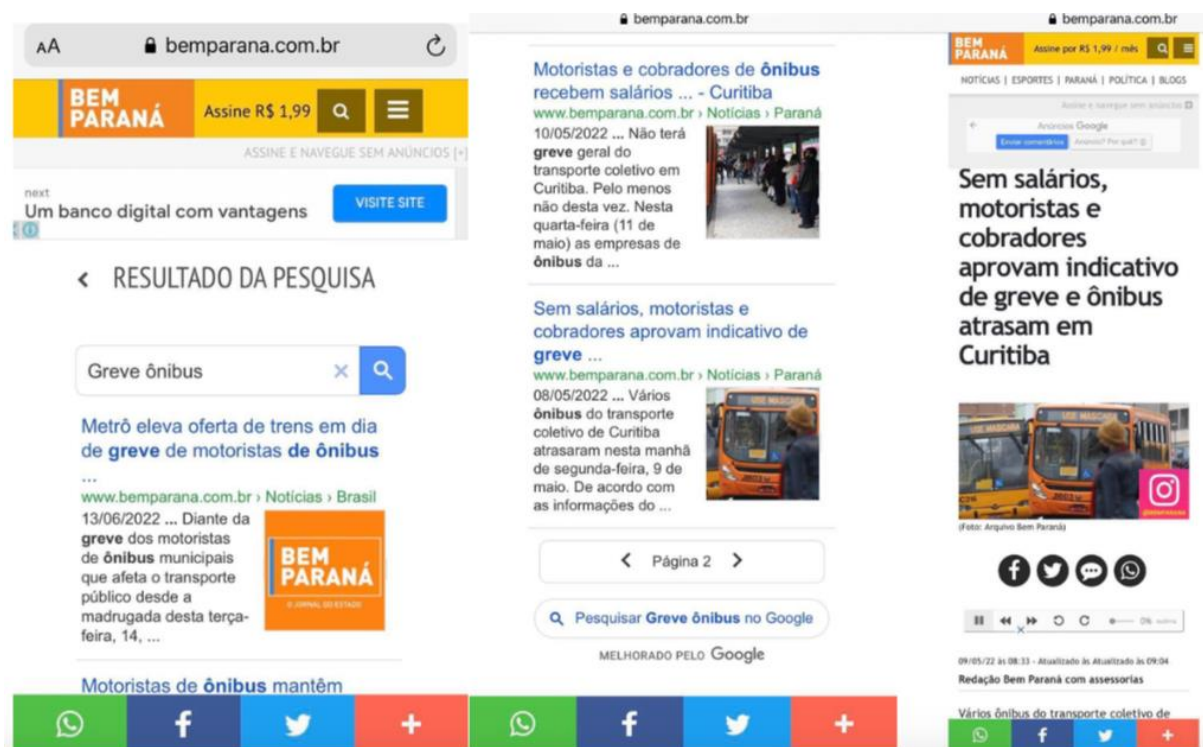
AA bemparana.com.br

BEM PARANÁ Assine R$ 1,99

ASSINE E NAVEGUE SEM ANÚNCIOS [×]

next
Um banco digital com vantagens VISITE SITE

< RESULTADO DA PESQUISA

Greve ônibus

Metrô eleva oferta de trens em dia de **greve** de motoristas **de ônibus** ...
www.bemparana.com.br › Notícias › Brasil
13/06/2022 ... Diante da **greve** dos motoristas de **ônibus** municipais que afeta o transporte público desde a madrugada desta terça-feira, 14, ...

BEM PARANÁ
O JORNAL DO ESTADO

Motoristas de **ônibus** mantêm

bemparana.com.br

Motoristas e cobradores de **ônibus** recebem salários ... - Curitiba
www.bemparana.com.br › Notícias › Paraná
10/05/2022 ... Não terá **greve** geral do transporte coletivo em Curitiba. Pelo menos não desta vez. Nesta quarta-feira (11 de maio) as empresas de **ônibus** da ...

Sem salários, motoristas e cobradores aprovam indicativo de **greve** ...
www.bemparana.com.br › Notícias › Paraná
08/05/2022 ... Vários **ônibus** do transporte coletivo de Curitiba atrasaram nesta manhã de segunda-feira, 9 de maio. De acordo com as informações do ...

USE MÁSCARA

< Página 2 >

Pesquisar **Greve ônibus** no Google

MELHORADO PELO Google

bemparana.com.br

BEM PARANÁ Assine por R$ 1,99 / mês

NOTÍCIAS | ESPORTES | PARANÁ | POLÍTICA | BLOGS

Assine e navegue sem anúncios

Anúncios Google
Enviar comentários Anúncio? Por quê?

Sem salários, motoristas e cobradores aprovam indicativo de greve e ônibus atrasam em Curitiba

USE MÁSCARA

(Foto: Arquivo Bem Paraná)

0% volume

09/05/22 às 08:33 - Atualizado às Atualizado às 09:04
Redação Bem Paraná com assessorias

Vários ônibus do transporte coletivo de